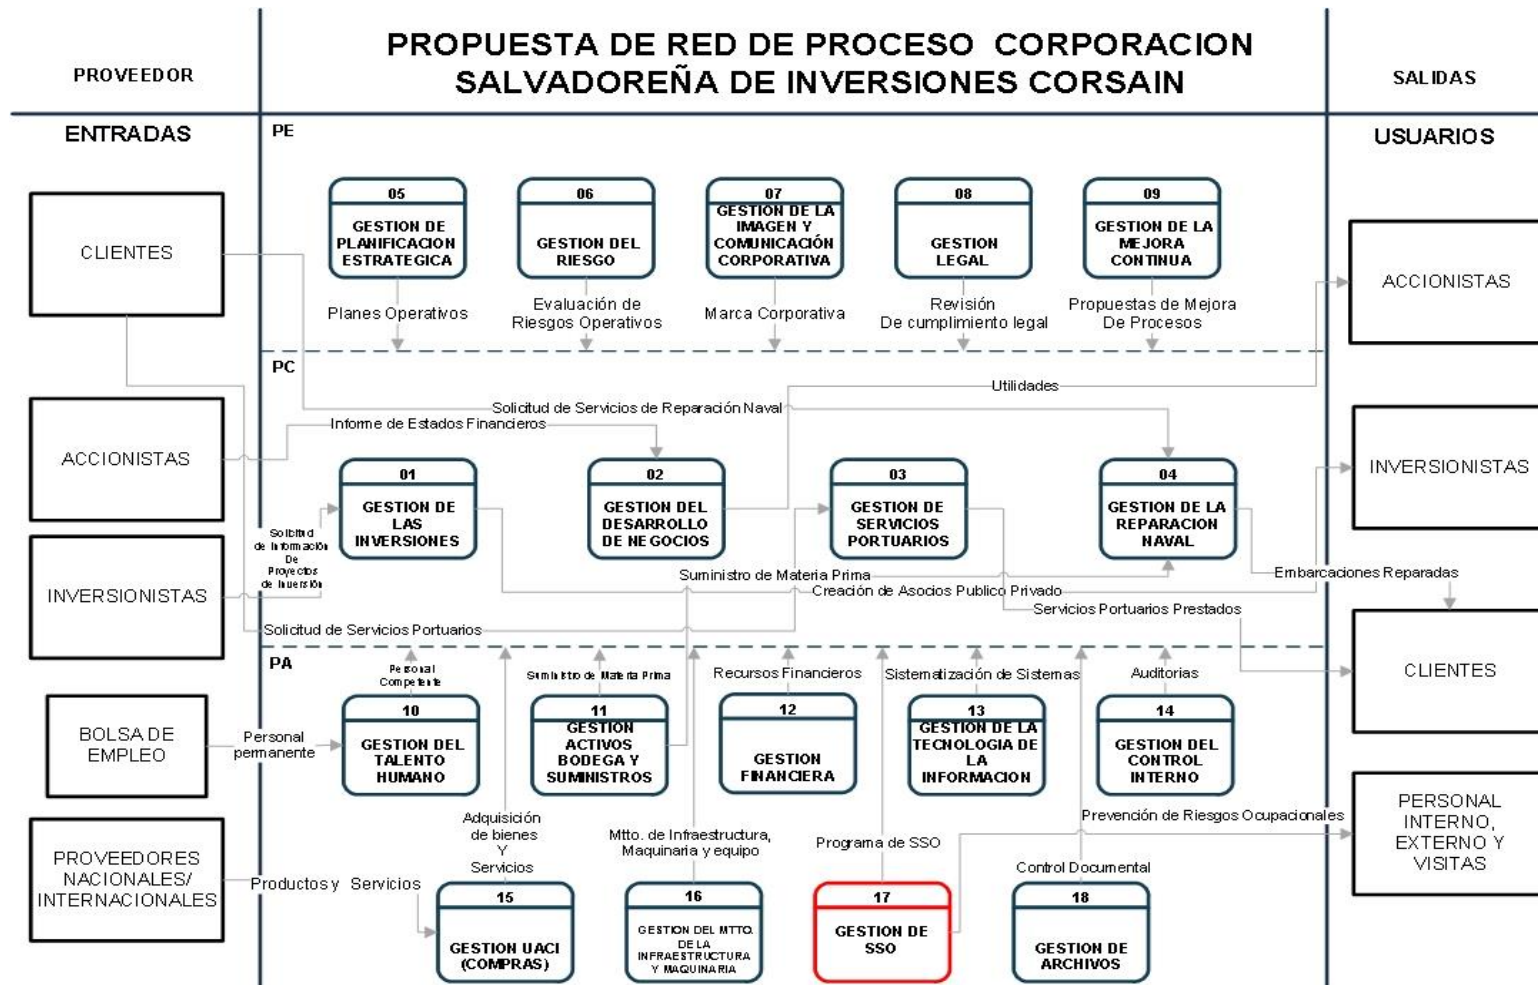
PROVEEDOR

PROPUESTA DE RED DE PROCESO CORPORACION SALVADOREÑA DE INVERSIONES CORSAIN

SALIDAS

ENTRADAS

PE

USUARIOS

CLIENTES

05 GESTION DE PLANIFICACION ESTRATEGICA

06 GESTION DEL RIESGO

07 GESTION DE LA IMAGEN Y COMUNICACIÓN CORPORATIVA

08 GESTION LEGAL

09 GESTION DE LA MEJORA CONTINUA

ACCIONISTAS

Planes Operativos

Evaluación de Riesgos Operativos

Marca Corporativa

Revisión De cumplimiento legal

Propuestas de Mejora De Procesos

PC

Utilidades

Solicitud de Servicios de Reparación Naval

Informe de Estados Financieros

ACCIONISTAS

INVERSIONISTAS

Solicitud de Información De Proyectos de Inversión

01 GESTION DE LAS INVERSIONES

02 GESTION DEL DESARROLLO DE NEGOCIOS

03 GESTION DE SERVICIOS PORTUARIOS

04 GESTION DE LA REPARACION NAVAL

INVERSIONISTAS

Suministro de Materia Prima

Embarcaciones Reparadas

Creación de Asocios Publico Privado

Servicios Portuarios Prestados

Solicitud de Servicios Portuarios

CLIENTES

PA

Personal Competente

Suministro de Materia Prima

Recursos Financieros

Sistematización de Sistemas

Auditorias

BOLSA DE EMPLEO

Personal permanente

10 GESTION DEL TALENTO HUMANO

11 GESTION ACTIVOS BODEGA Y SUMINISTROS

12 GESTION FINANCIERA

13 GESTION DE LA TECNOLOGIA DE LA INFORMACION

14 GESTION DEL CONTROL INTERNO

Adquisición de bienes Y Servicios

Mtto. de Infraestructura, Maquinaria y equipo

Programa de SSO

Prevención de Riesgos Ocupacionales

PERSONAL INTERNO, EXTERNO Y VISITAS

Control Documental

PROVEEDORES NACIONALES/ INTERNACIONALES

Productos y Servicios

15 GESTION UACI (COMPRAS)

16 GESTION DEL MTTO. DE LA INFRAESTRUCTURA Y MAQUINARIA

17 GESTION DE SSO

18 GESTION DE ARCHIVOS